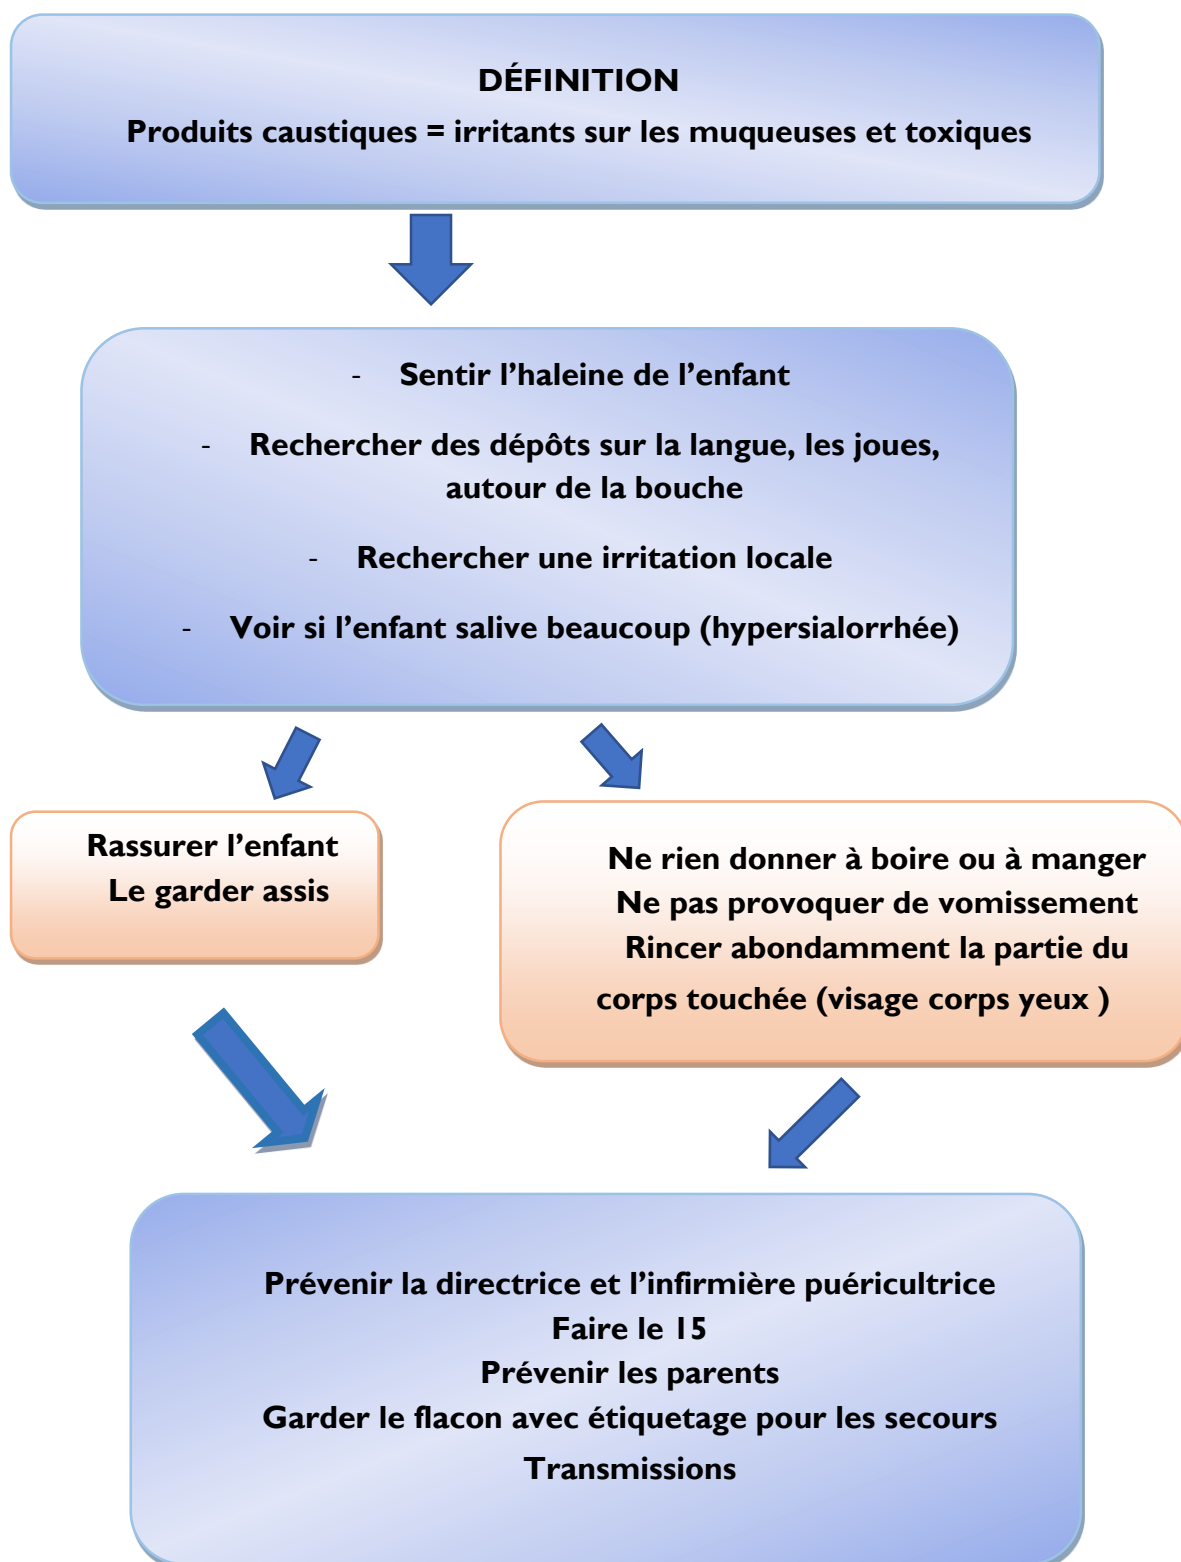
DÉFINITION

Produits caustiques = irritants sur les muqueuses et toxiques

- Sentir l'haleine de l'enfant

- Rechercher des dépôts sur la langue, les joues, autour de la bouche

- Rechercher une irritation locale

- Voir si l'enfant salive beaucoup (hypersialorrhée)

Rassurer l'enfant
Le garder assis

Ne rien donner à boire ou à manger
Ne pas provoquer de vomissement
Rincer abondamment la partie du corps touchée (visage corps yeux )

Prévenir la directrice et l'infirmière puéricultrice
Faire le 15
Prévenir les parents
Garder le flacon avec étiquetage pour les secours
Transmissions